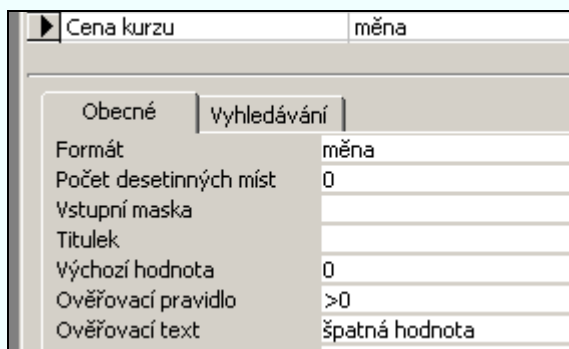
| Cena kurzu | měna |
|---|---|

Obecné | Vyhledávání

| Formát | měna |
|---|---|
| Počet desetinných míst | 0 |
| Vstupní maska | |
| Titulek | |
| Výchozí hodnota | 0 |
| Ověřovací pravidlo | >0 |
| Ověřovací text | špatná hodnota |